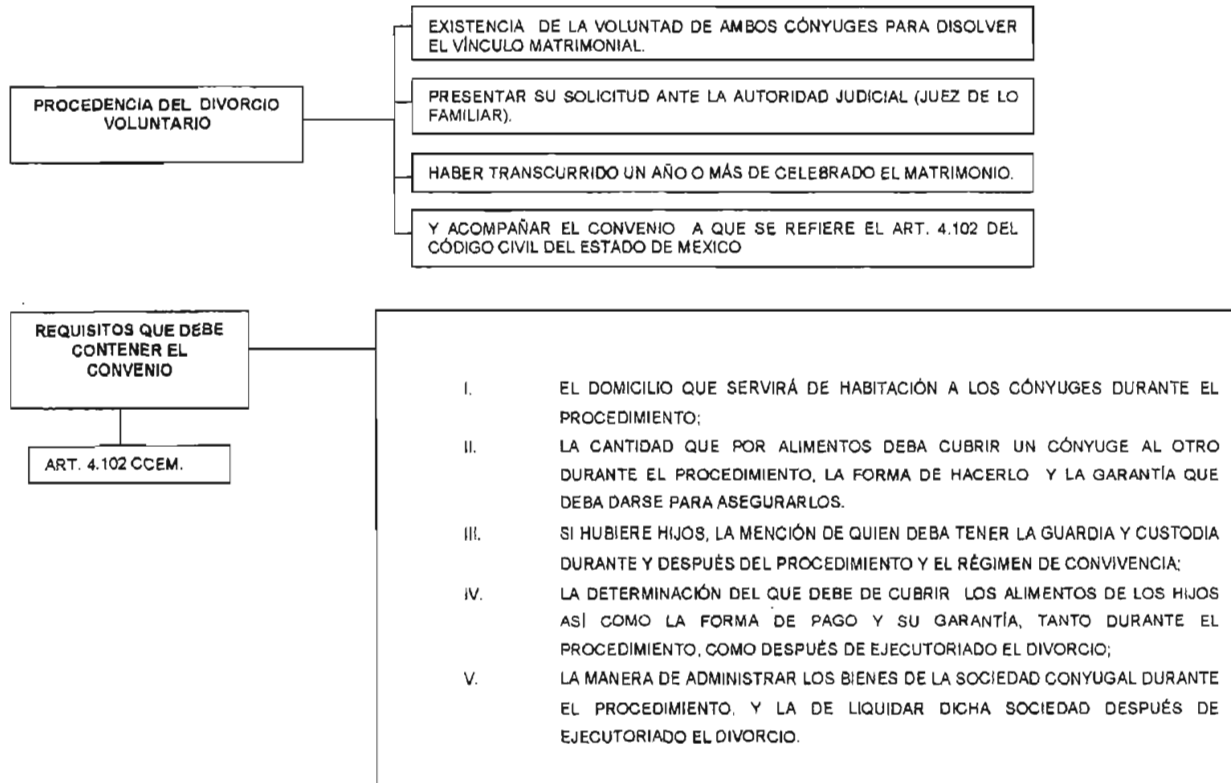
PROCEDENCIA DEL DIVORCIO VOLUNTARIO

EXISTENCIA DE LA VOLUNTAD DE AMBOS CÓNYUGES PARA DISOLVER EL VÍNCULO MATRIMONIAL.

PRESENTAR SU SOLICITUD ANTE LA AUTORIDAD JUDICIAL (JUEZ DE LO FAMILIAR).

HABER TRANSCURRIDO UN AÑO O MÁS DE CELEBRADO EL MATRIMONIO.

Y ACOMPAÑAR EL CONVENIO A QUE SE REFIERE EL ART. 4.102 DEL CÓDIGO CIVIL DEL ESTADO DE MEXICO

REQUISITOS QUE DEBE CONTENER EL CONVENIO

ART. 4.102 CCEM.

I. EL DOMICILIO QUE SERVIRÁ DE HABITACIÓN A LOS CÓNYUGES DURANTE EL PROCEDIMIENTO;

II. LA CANTIDAD QUE POR ALIMENTOS DEBA CUBRIR UN CÓNYUGE AL OTRO DURANTE EL PROCEDIMIENTO, LA FORMA DE HACERLO Y LA GARANTÍA QUE DEBA DARSE PARA ASEGURARLOS.

III. SI HUBIERE HIJOS, LA MENCIÓN DE QUIEN DEBA TENER LA GUARDIA Y CUSTODIA DURANTE Y DESPUÉS DEL PROCEDIMIENTO Y EL RÉGIMEN DE CONVIVENCIA;

IV. LA DETERMINACIÓN DEL QUE DEBE DE CUBRIR LOS ALIMENTOS DE LOS HIJOS ASÍ COMO LA FORMA DE PAGO Y SU GARANTÍA, TANTO DURANTE EL PROCEDIMIENTO, COMO DESPUÉS DE EJECUTORIADO EL DIVORCIO;

V. LA MANERA DE ADMINISTRAR LOS BIENES DE LA SOCIEDAD CONYUGAL DURANTE EL PROCEDIMIENTO, Y LA DE LIQUIDAR DICHA SOCIEDAD DESPUÉS DE EJECUTORIADO EL DIVORCIO.